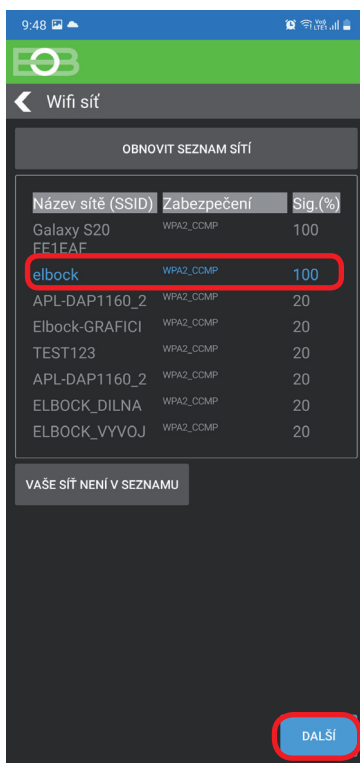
9:48

Wifi síť

OBNOVIT SEZNAM SÍTÍ

| Název sítě (SSID) | Zabezpečení | Sig.(%) |
|---|---|---|
| Galaxy S20 FE1EAF | WPA2_CCMP | 100 |
| elbock | WPA2_CCMP | 100 |
| APL-DAP1160_2 | WPA2_CCMP | 20 |
| Elbock-GRAFICI | WPA2_CCMP | 20 |
| TEST123 | WPA2_CCMP | 20 |
| APL-DAP1160_2 | WPA2_CCMP | 20 |
| ELBOCK_DILNA | WPA2_CCMP | 20 |
| ELBOCK_VYVOJ | WPA2_CCMP | 20 |

VAŠE SÍŤ NENÍ V SEZNAMU

DALŠÍ